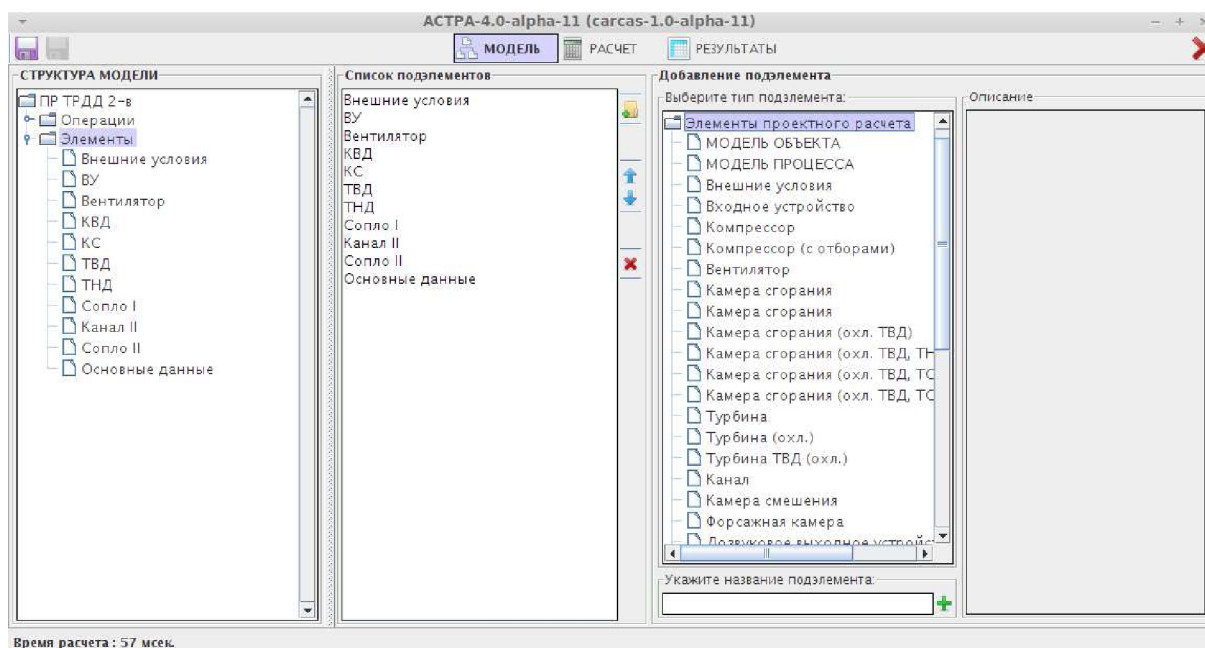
АСТРА-4.0-alpha-11 (carcas-1.0-alpha-11)

МОДЕЛЬ РАСЧЕТ РЕЗУЛЬТАТЫ

СТРУКТУРА МОДЕЛИ

ПР ТРДД 2-в
Операции
Элементы
Внешние условия
ВУ
Вентилятор
КВД
КС
ТВД
ТНД
Сопло I
Канал II
Сопло II
Основные данные

Список подэлементов

Внешние условия
ВУ
Вентилятор
КВД
КС
ТВД
ТНД
Сопло I
Канал II
Сопло II
Основные данные

Добавление подэлемента

Выберите тип подэлемента:

Элементы проектного расчета
МОДЕЛЬ ОБЪЕКТА
МОДЕЛЬ ПРОЦЕССА
Внешние условия
Входное устройство
Компрессор
Компрессор (с отборами)
Вентилятор
Камера сгорания
Камера сгорания
Камера сгорания (охл. ТВД)
Камера сгорания (охл. ТВД, ТН
Камера сгорания (охл. ТВД, ТС
Камера сгорания (охл. ТВД, ТС
Турбина
Турбина (охл.)
Турбина ТВД (охл.)
Канал
Камера смешения
Форсажная камера
Дозвуковое выходное устройс

Описание

Укажите название подэлемента:

Время расчета : 57 мсек.